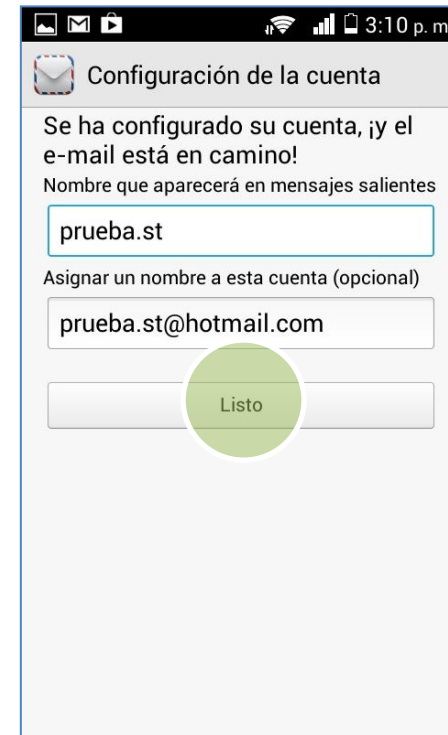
3:10 p. m

Configuración de la cuenta

Se ha configurado su cuenta, ¡y el e-mail está en camino!

Nombre que aparecerá en mensajes salientes

prueba.st

Asignar un nombre a esta cuenta (opcional)

prueba.st@hotmail.com

Listo